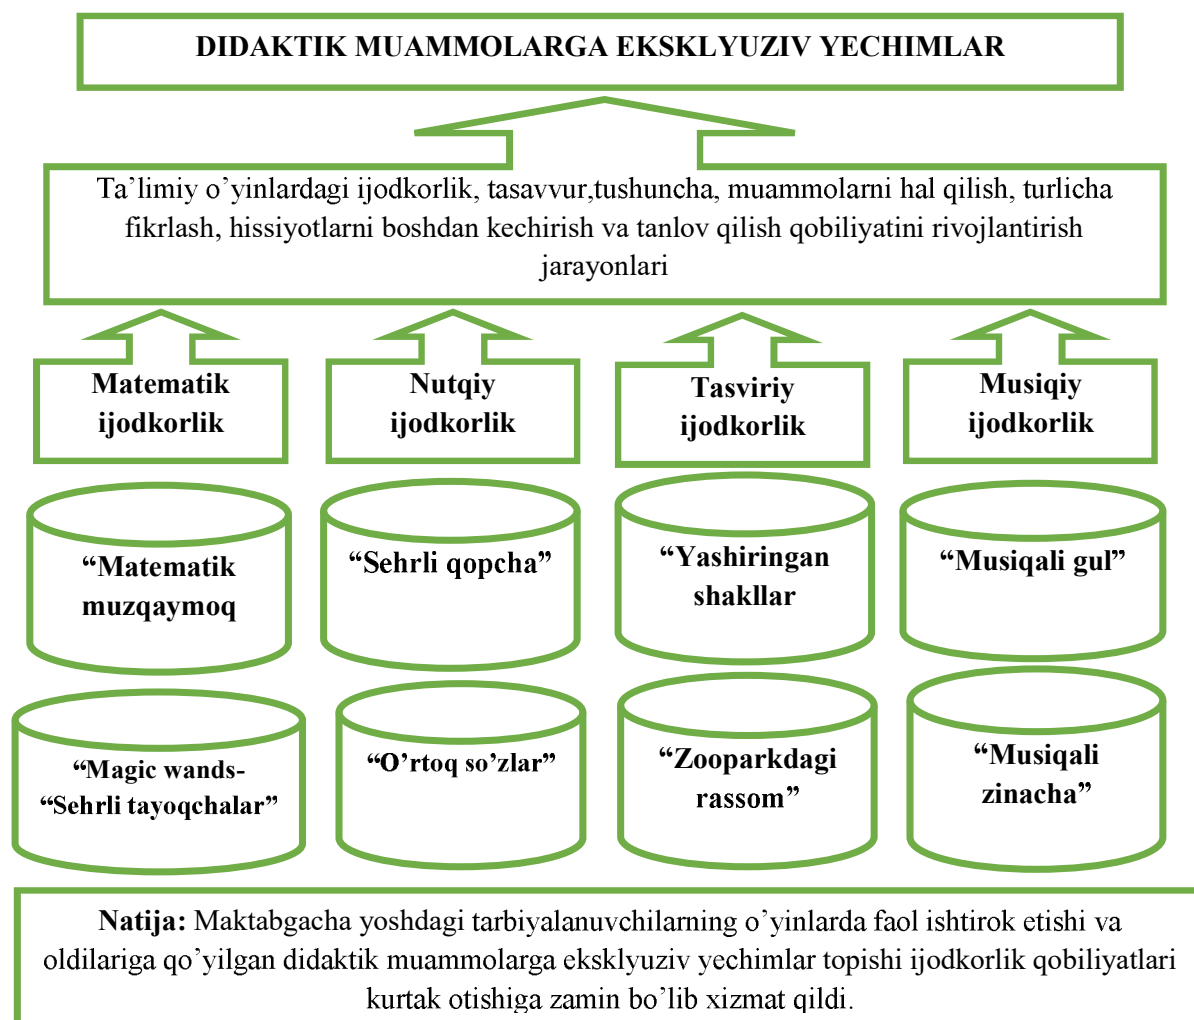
DIDAKTIK MUAMMOLARGA EKSKLYUZIV YECHIMLAR

Ta’limiy o’yinlardagi ijodkorlik, tasavvur,tushuncha, muammolarni hal qilish, turlicha fikrlash, hissiyotlarni boshdan kechirish va tanlov qilish qobiliyatini rivojlantirish jarayonlari

Matematik ijodkorlik

Nutqiy ijodkorlik

Tasviriy ijodkorlik

Musiqiy ijodkorlik

“Matematik muzqaymoq

“Sehrli qopcha”

“Yashiringan shakllar

“Musiqali gul”

“Magic wands- “Sehrli tayoqchalar”

“O’rtoq so’zlar”

“Zooparkdagi rassom”

“Musiqali zinacha”

Natija: Maktabgacha yoshdagi tarbiyalanuvchilarning o’yinlarda faol ishtirok etishi va oldilariga qo’yilgan didaktik muammolarga eksklyuziv yechimlar topishi ijodkorlik qobiliyatlari kurtak otishiga zamin bo’lib xizmat qildi.